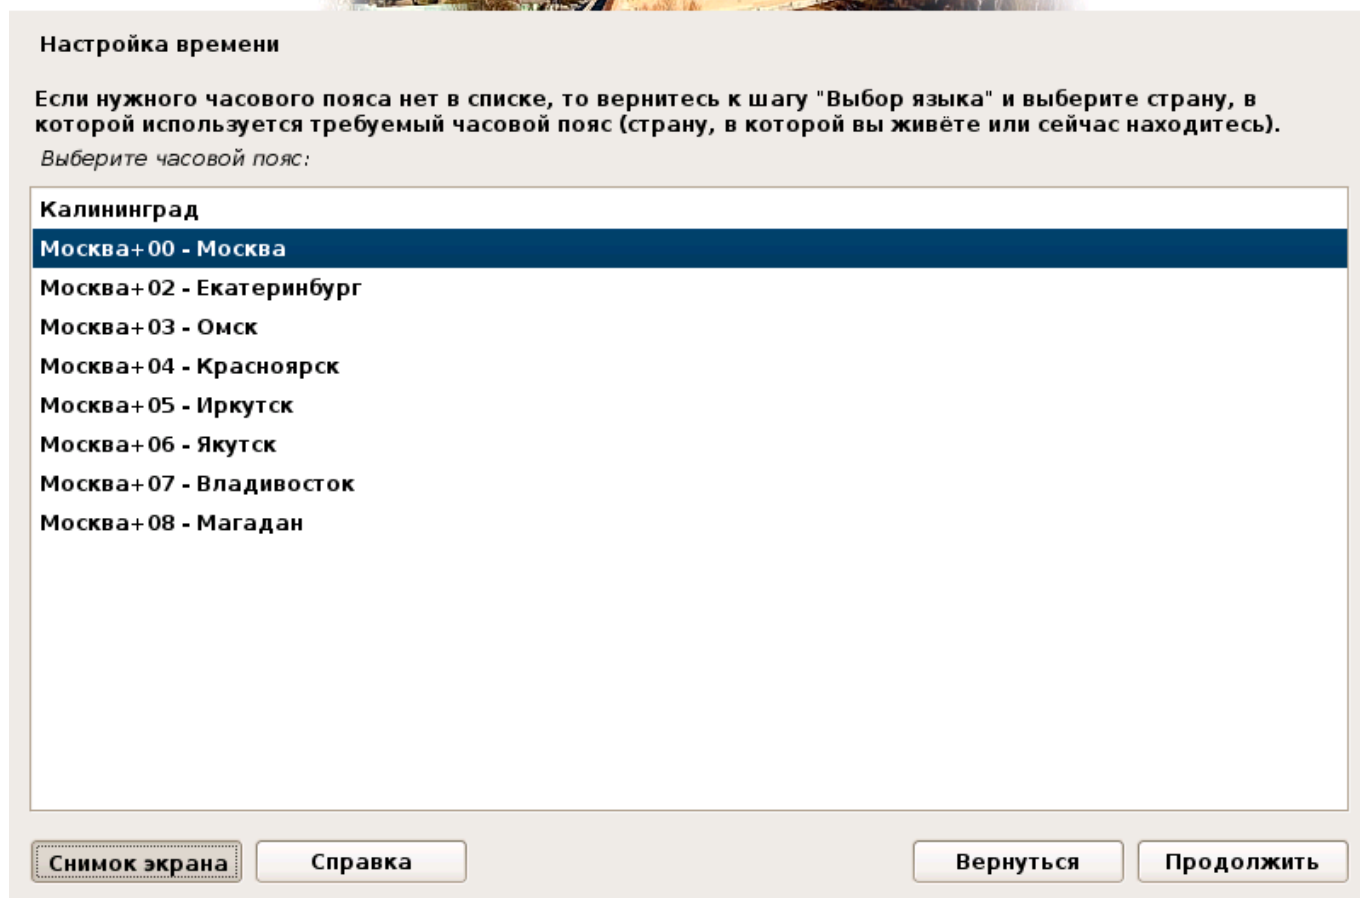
Настройка времени

Если нужного часового пояса нет в списке, то вернитесь к шагу "Выбор языка" и выберите страну, в которой используется требуемый часовой пояс (страну, в которой вы живёте или сейчас находитесь).

Выберите часовой пояс:

Калининград
Москва+00 - Москва
Москва+02 - Екатеринбург
Москва+03 - Омск
Москва+04 - Красноярск
Москва+05 - Иркутск
Москва+06 - Якутск
Москва+07 - Владивосток
Москва+08 - Магадан

Снимок экрана
Справка
Вернуться
Продолжить